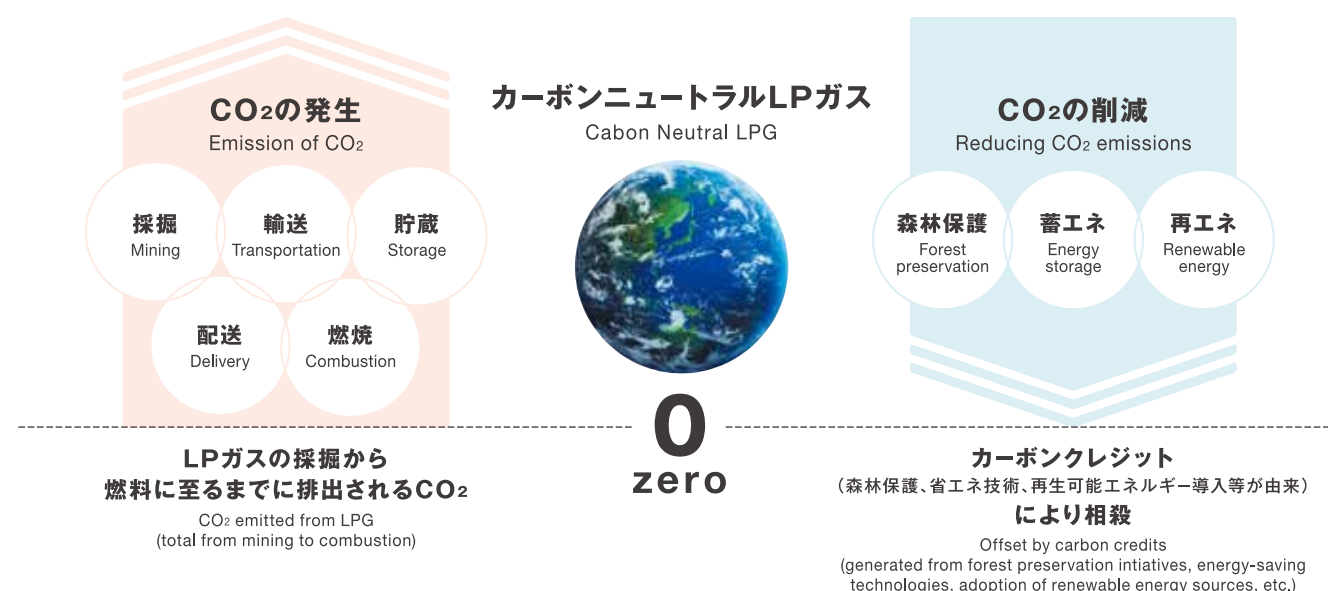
$CO_2$の発生
Emission of $CO_2$

採掘
Mining

輸送
Transportation

貯蔵
Storage

配送
Delivery

燃焼
Combustion

カーボンニュートラルLPガス
Cabon Neutral LPG

$CO_2$の削減
Reducing $CO_2$ emissions

森林保護
Forest preservation

蓄エネ
Energy storage

再エネ
Renewable energy

0
zero

LPガスの採掘から燃料に至るまでに排出される$CO_2$
$CO_2$ emitted from LPG (total from mining to combustion)

カーボンクレジット
（森林保護、省エネ技術、再生可能エネルギー導入等が由来）
により相殺
Offset by carbon credits
(generated from forest preservation intiatives, energy-saving technologies, adoption of renewable energy sources, etc.)